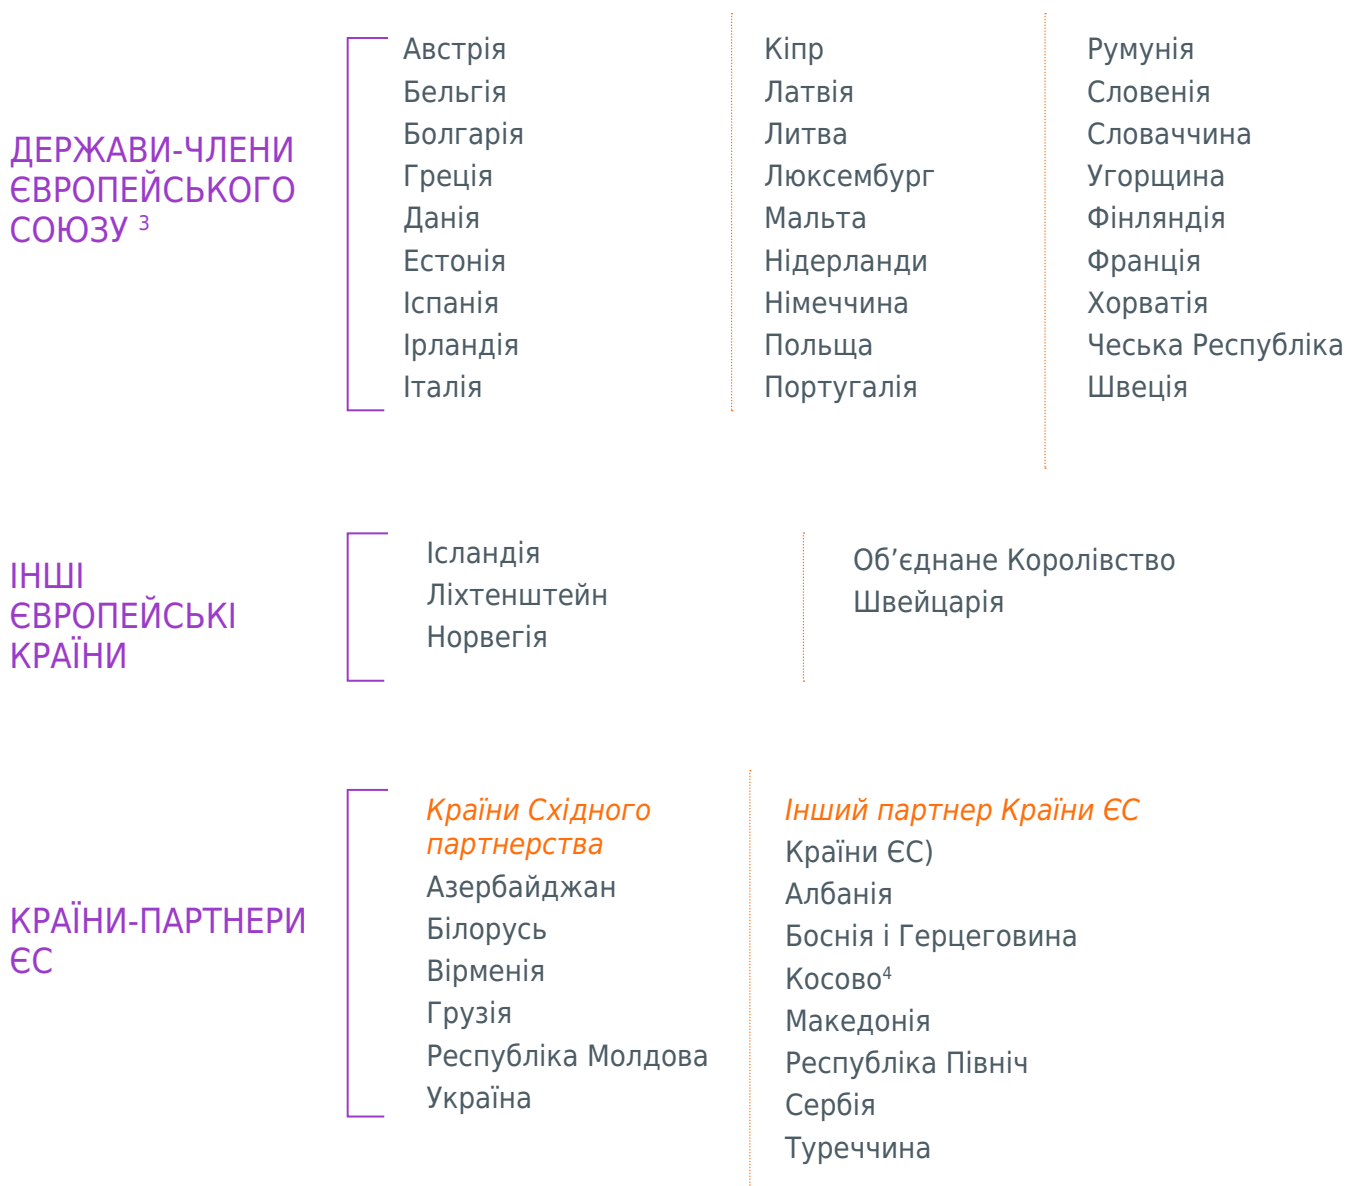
ДЕРЖАВИ-ЧЛЕНИ ЄВРОПЕЙСЬКОГО СОЮЗУ $^{3}$

Австрія
Бельгія
Болгарія
Греція
Данія
Естонія
Іспанія
Ірландія
Італія

Кіпр
Латвія
Литва
Люксембург
Мальта
Нідерланди
Німеччина
Польща
Португалія

Румунія
Словенія
Словаччина
Угорщина
Фінляндія
Франція
Хорватія
Чеська Республіка
Швеція

ІНШІ ЄВРОПЕЙСЬКІ КРАЇНИ

Ісландія
Ліхтенштейн
Норвегія

Об’єднане Королівство
Швейцарія

КРАЇНИ-ПАРТНЕРИ ЄС

Країни Східного партнерства
Азербайджан
Білорусь
Вірменія
Грузія
Республіка Молдова
Україна

Інший партнер Країни ЄС
Країни ЄС)
Албанія
Боснія і Герцеговина
Косово$^{4}$
Македонія
Республіка Північ
Сербія
Туреччина